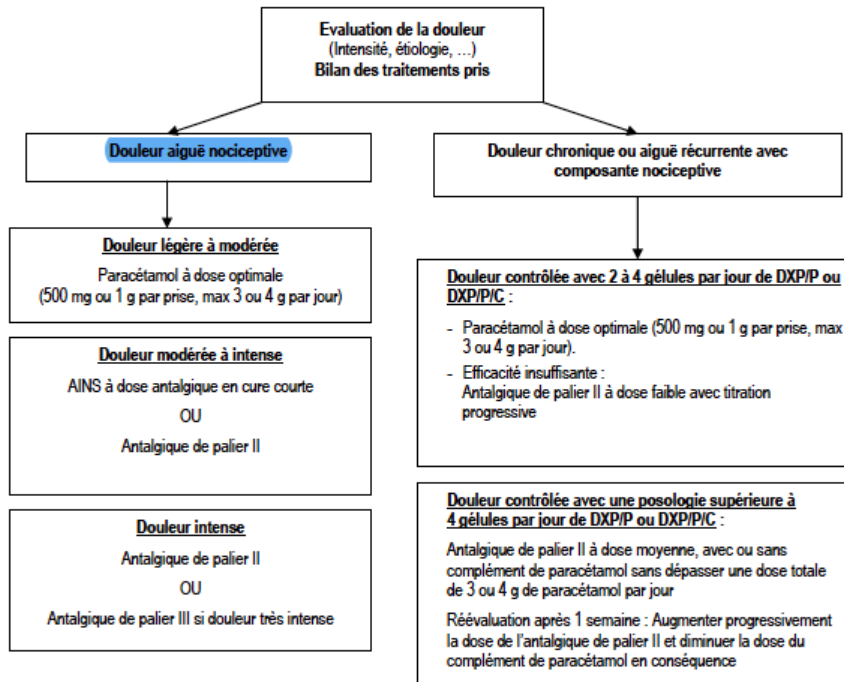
Evaluation de la douleur
(Intensité, étiologie, ...)
Bilan des traitements pris

Douleur aiguë nociceptive

Douleur légère à modérée
Paracétamol à dose optimale
(500 mg ou 1 g par prise, max 3 ou 4 g par jour)

Douleur modérée à intense
AINS à dose antalgique en cure courte
OU
Antalgique de palier II

Douleur intense
Antalgique de palier II
OU
Antalgique de palier III si douleur très intense

Douleur chronique ou aiguë récurrente avec composante nociceptive

Douleur contrôlée avec 2 à 4 gélules par jour de DXP/P ou DXP/P/C :
- Paracétamol à dose optimale (500 mg ou 1 g par prise, max 3 ou 4 g par jour).
- Efficacité insuffisante :
Antalgique de palier II à dose faible avec titration progressive

Douleur contrôlée avec une posologie supérieure à 4 gélules par jour de DXP/P ou DXP/P/C :
Antalgique de palier II à dose moyenne, avec ou sans complément de paracétamol sans dépasser une dose totale de 3 ou 4 g de paracétamol par jour
Réévaluation après 1 semaine : Augmenter progressivement la dose de l'antalgique de palier II et diminuer la dose du complément de paracétamol en conséquence